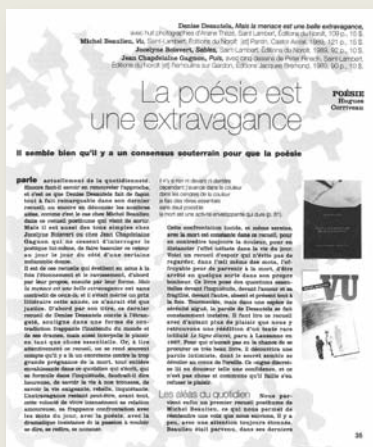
Denise Desautels, Mais la menace est une belle extravagance, avec huit photographies d'Aline Thibal, Saint-Lambert, Éditions du Noroît, 109 p., 15 $.
Michel Beaulieu, Vu, Saint-Lambert, Éditions du Noroît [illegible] Castor Astral, 1989, 121 p., 15 $.
Josélyne Boisvert, Sables, Saint-Lambert, Éditions du Noroît, 1989, 92 p., 15 $.
Jean Chapdelaine Gagnon, Pols, avec cinq dessins de Peter Krausz, Saint-Lambert, Éditions du Noroît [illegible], Éditions Jacques Brémond, 1989, 90 p., 15 $.

La poésie est une extravagance

POÉSIE
Hugues Corriveau

Il semble bien qu'il y a un consensus souterrain pour que la poésie

parle actuellement de la quotidienneté. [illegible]

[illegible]

Les aléas du quotidien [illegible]

35